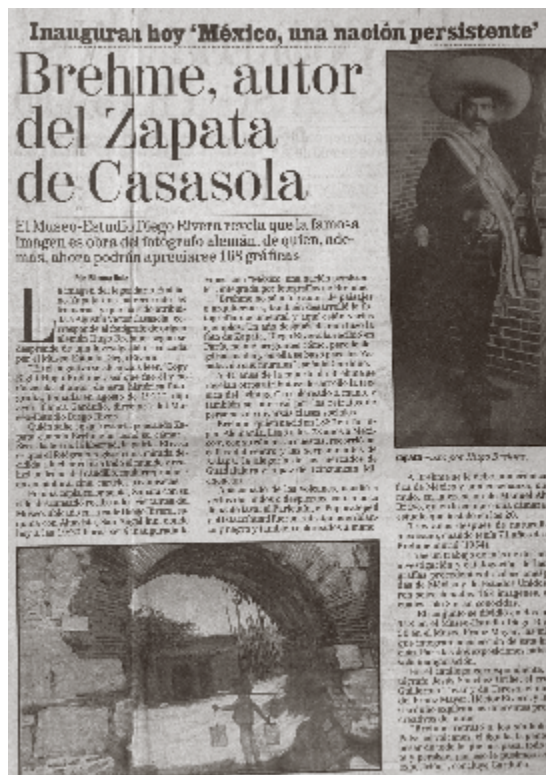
Inauguran hoy 'México, una nación persistente'

Brehme, autor del Zapata de Casasola

El Museo-Estudio Diego Rivera revela que la famosa imagen es obra del fotógrafo alemán, de quien, además, ahora podrán apreciarse 168 gráficas

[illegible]

L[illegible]

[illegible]

ZAPATA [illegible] Hugo Brehme.

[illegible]